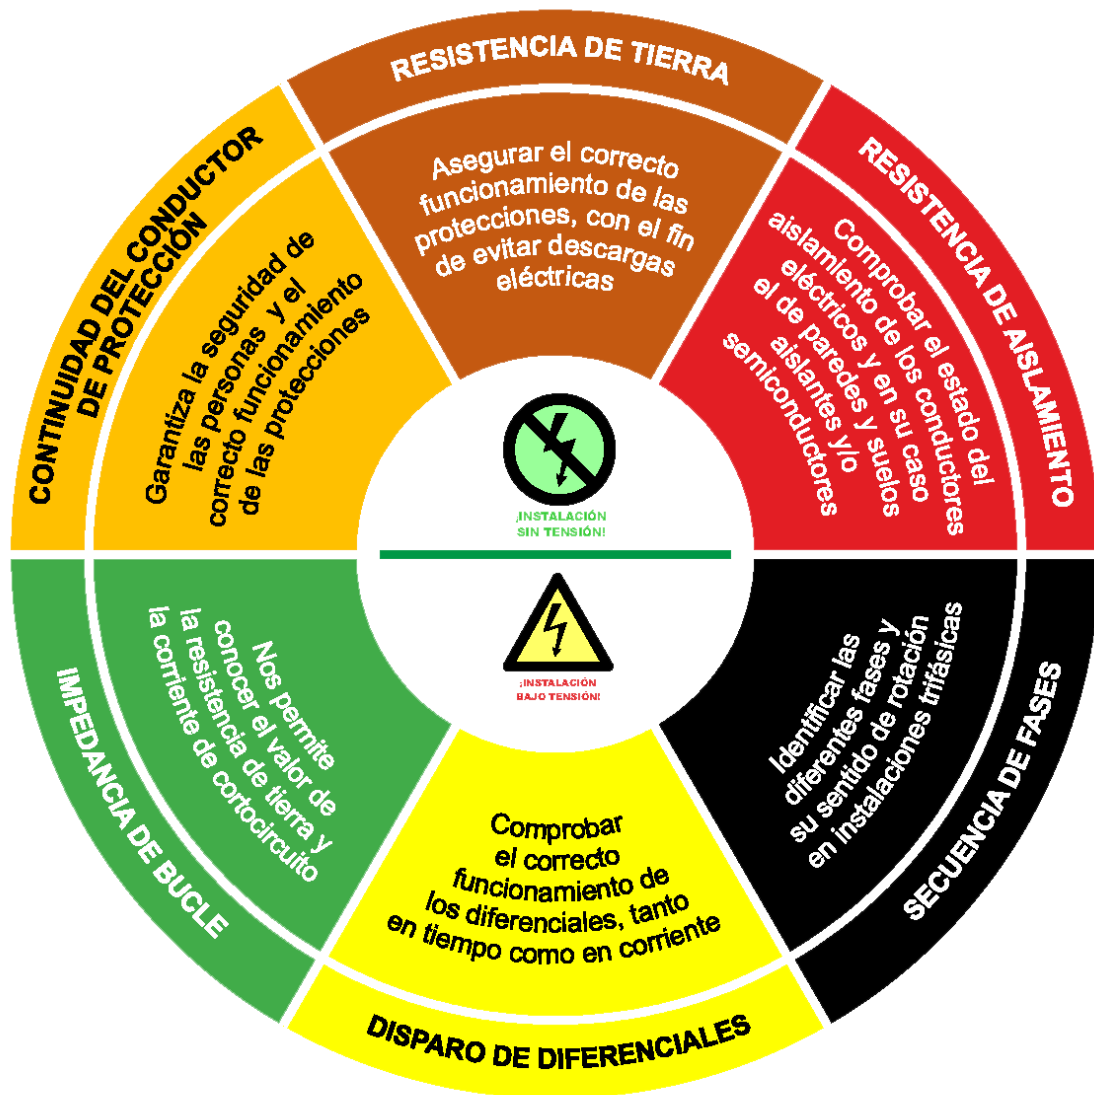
RESISTENCIA DE TIERRA

Asegurar el correcto funcionamiento de las protecciones, con el fin de evitar descargas eléctricas

RESISTENCIA DE AISLAMIENTO

Comprobar el estado del aislamiento de los conductores eléctricos y en su caso el de paredes y suelos aislantes y/o semiconductores

SECUENCIA DE FASES

Identificar las diferentes fases y su sentido de rotación en instalaciones trifásicas

DISPARO DE DIFERENCIALES

Comprobar el correcto funcionamiento de los diferenciales, tanto en tiempo como en corriente

IMPEDANCIA DE BUCLE

Nos permite conocer el valor de la resistencia de tierra y la corriente de cortocircuito

CONTINUIDAD DEL CONDUCTOR DE PROTECCIÓN

Garantiza la seguridad de las personas y el correcto funcionamiento de las protecciones

¡INSTALACIÓN SIN TENSIÓN!

¡INSTALACIÓN BAJO TENSIÓN!